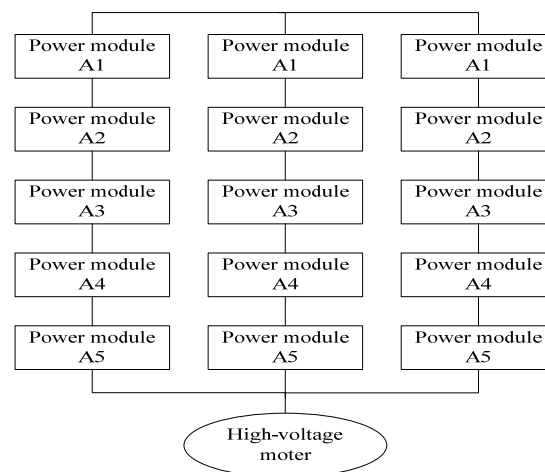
Power module A1

Power module A2

Power module A3

Power module A4

Power module A5

Power module A1

Power module A2

Power module A3

Power module A4

Power module A5

Power module A1

Power module A2

Power module A3

Power module A4

Power module A5

High-voltage moter